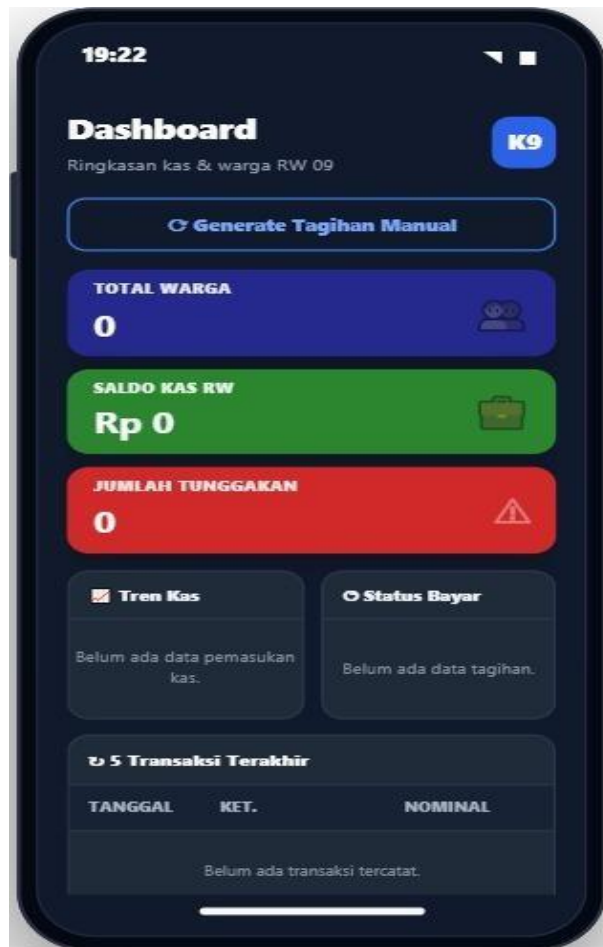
19:22

Dashboard
Ringkasan kas & warga RW 09

K9

Generate Tagihan Manual

TOTAL WARGA
0

SALDO KAS RW
Rp 0

JUMLAH TUNGGAKAN
0

Tren Kas

Belum ada data pemasukan kas.

Status Bayar

Belum ada data tagihan.

5 Transaksi Terakhir

| TANGGAL | KET. | NOMINAL |
|---|---|---|
| Belum ada transaksi tercatat. | | |